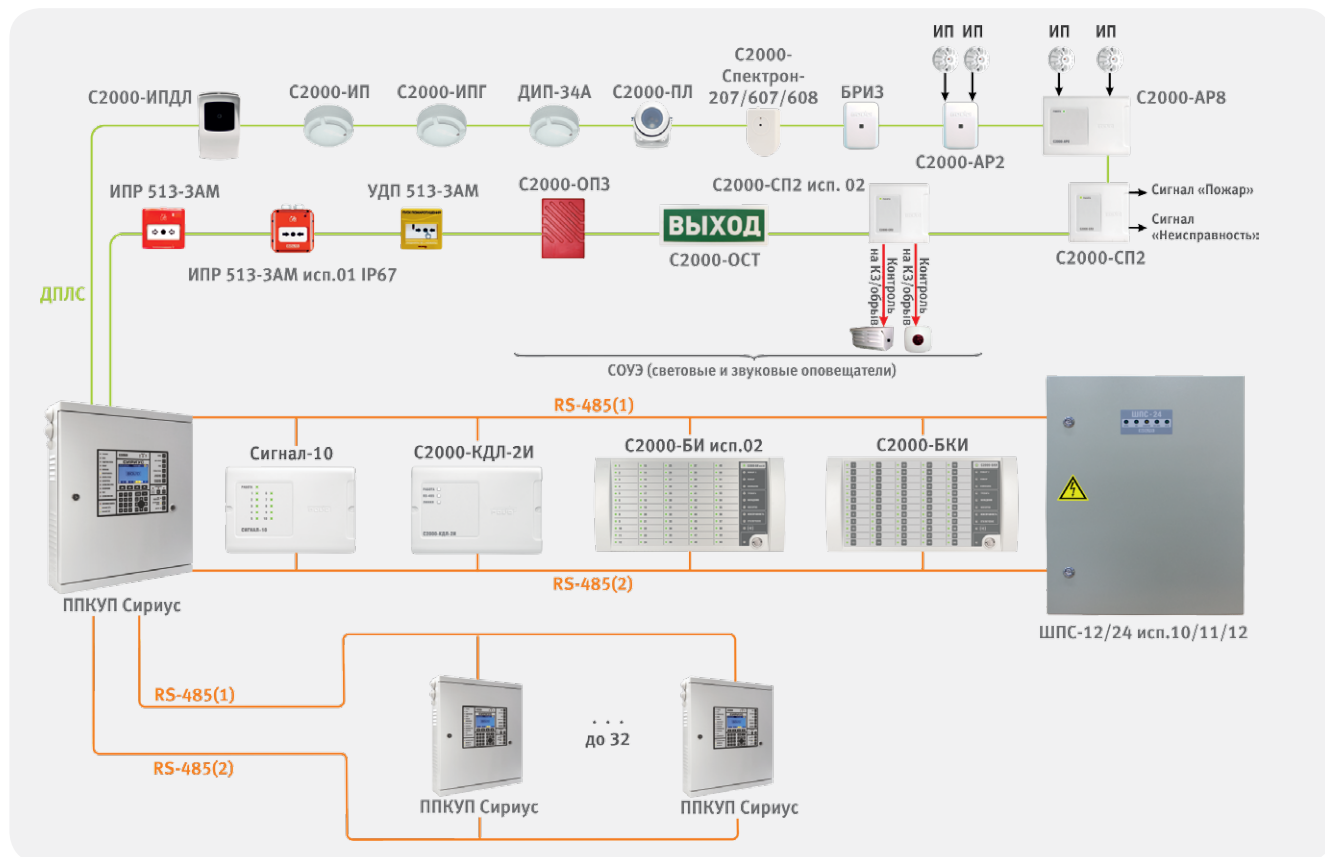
ИП ИП

ИП ИП

С2000-ИПДЛ

С2000-ИП

С2000-ИПГ

ДИП-34А

С2000-ПЛ

С2000-Спектрон-207/607/608

БРИЗ

С2000-АР8

С2000-АР2

ИПР 513-3АМ

УДП 513-3АМ

С2000-ОП3

С2000-СП2 исп. 02

Сигнал «Пожар»

Сигнал «Неисправность»

ВЫХОД

С2000-ОСТ

ИПР 513-3АМ исп.01 IP67

С2000-СП2

ДПЛС

Контроль на КЗ/обрыв

Контроль на КЗ/обрыв

СОУЭ (световые и звуковые оповещатели)

RS-485(1)

Сигнал-10

С2000-КДЛ-2И

С2000-БИ исп.02

С2000-БКИ

RS-485(2)

ППКУП Сириус

ШПС-12/24 исп.10/11/12

RS-485(1)

. . .
до 32

RS-485(2)

ППКУП Сириус

ППКУП Сириус